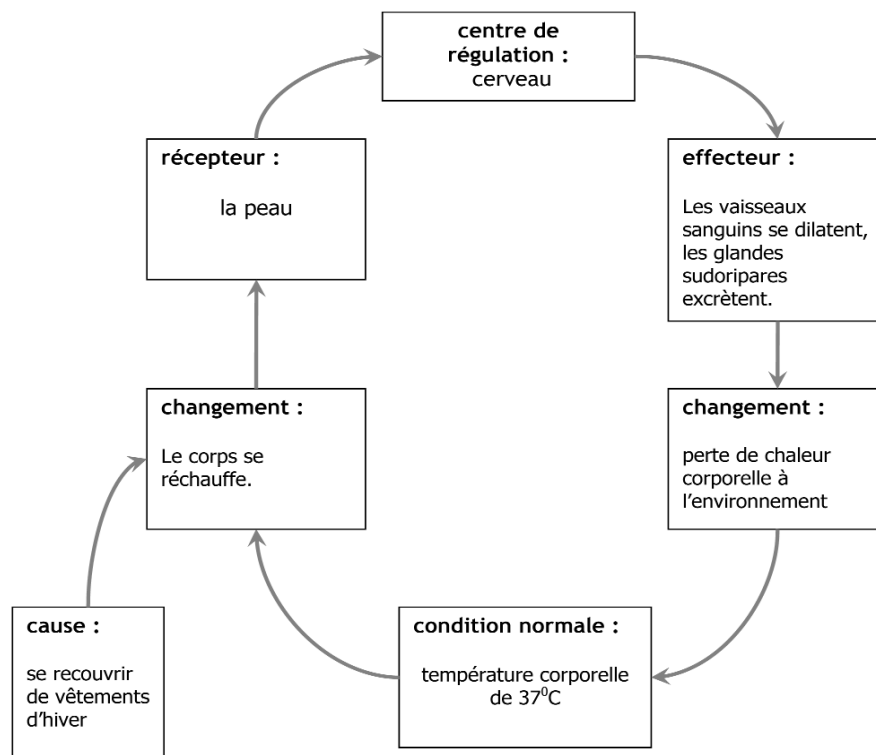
centre de régulation : cerveau

effecteur :

Les vaisseaux sanguins se dilatent, les glandes sudoripares excrètent.

changement :

perte de chaleur corporelle à l'environnement

condition normale :

température corporelle de $37^0$C

cause :

se recouvrir de vêtements d'hiver

changement :

Le corps se réchauffe.

récepteur :

la peau